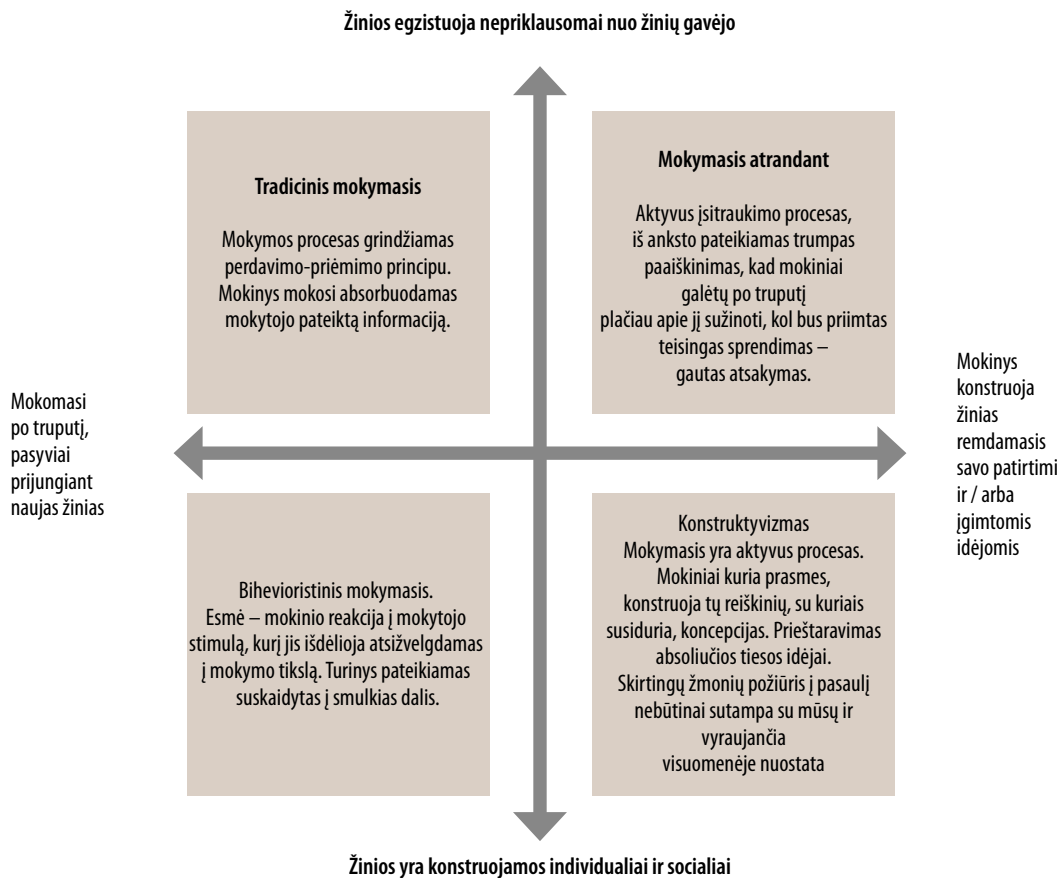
Žinios egzistuoja nepriklausomai nuo žinių gavėjo

Tradicinis mokymasis

Mokymos procesas grindžiamas perdavimo-priėmimo principu. Mokinys mokosi absorbuodamas mokytojo pateiktą informaciją.

Mokymasis atrandant

Aktyvus įsitraukimo procesas, iš anksto pateikiamas trumpas paaiškinimas, kad mokiniai galėtų po truputį plačiau apie jį sužinoti, kol bus priimtas teisingas sprendimas – gautas atsakymas.

Mokomasi po truputį, pasyviai prijungiant naujas žinias

Mokinys konstruoja žinias remdamasis savo patirtimi ir / arba įgimtomis idėjomis

Bihevioristinis mokymasis. Esmė – mokinio reakcija į mokytojo stimulą, kurį jis išdėlioja atsižvelgdamas į mokymo tikslą. Turinys pateikiamas suskaidytas į smulkias dalis.

Konstruktyvizmas
Mokymasis yra aktyvus procesas. Mokiniai kuria prasmes, konstruoja tų reiškinių, su kuriais susiduria, koncepcijas. Prieštaravimas absoliučios tiesos idėjai. Skirtingų žmonių požiūris į pasaulį nebūtinai sutampa su mūsų ir vyraujančia visuomenėje nuostata

Žinios yra konstruojamos individualiai ir socialiai